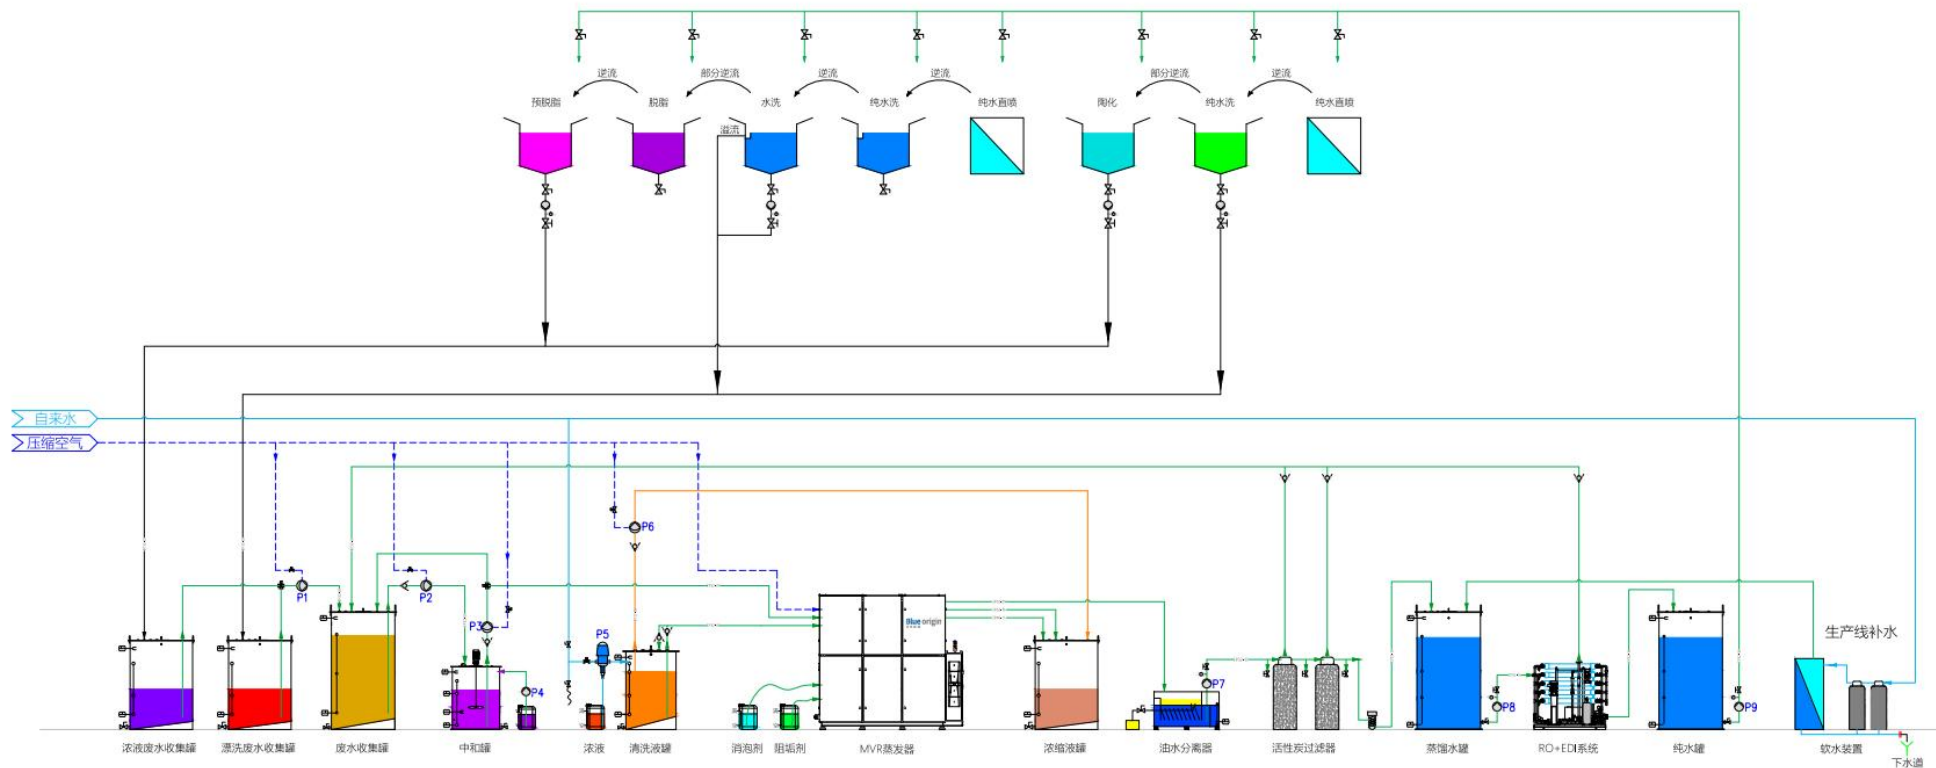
逆流
部分逆流
逆流
逆流
部分逆流
逆流
预脱脂
脱脂
水洗
纯水洗
纯水喷
陶化
纯水洗
纯水喷
溢流
自来水
压缩空气
P6
P1
P2
P3
P4
P5
P7
P8
P9
生产线补水
Blue origin
浓液废水收集罐
漂洗废水收集罐
废水收集罐
中和罐
浓液
清洗液罐
消泡剂
阻垢剂
MVR蒸发器
浓缩液罐
油水分离器
活性炭过滤器
蒸馏水罐
RO+EDI系统
纯水罐
软水装置
下水道